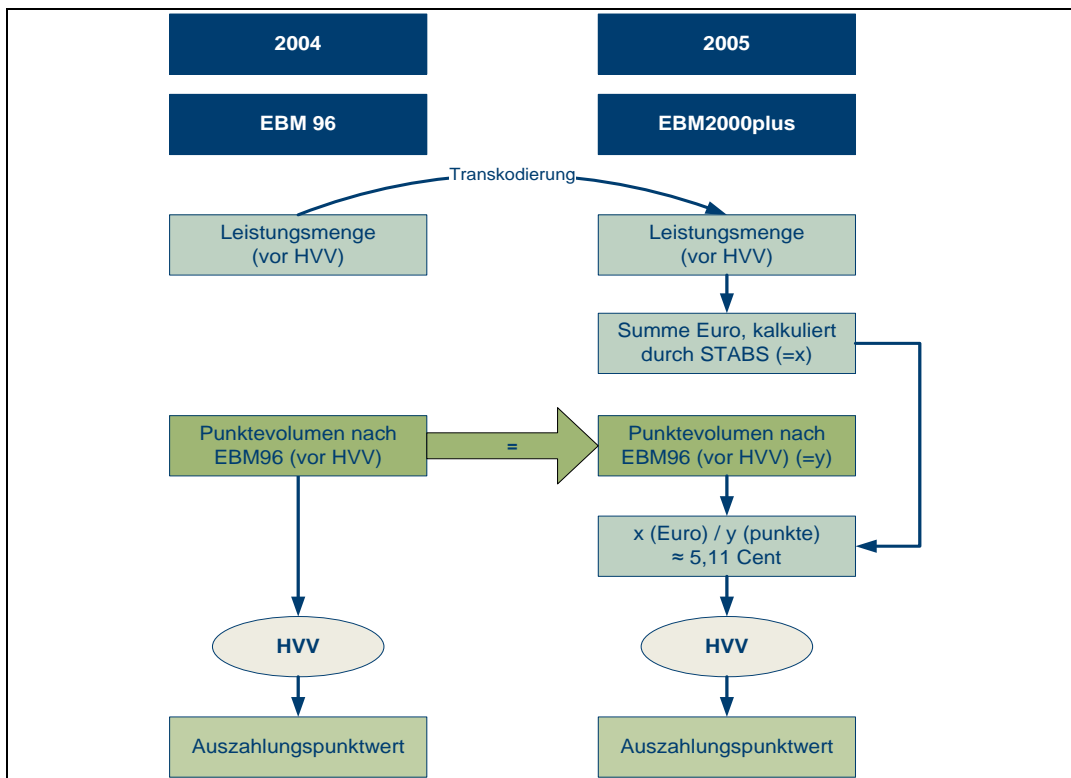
2004

2005

EBM 96

EBM2000plus

Transkodierung

Leistungsmenge (vor HVV)

Leistungsmenge (vor HVV)

Summe Euro, kalkuliert durch STABS (=x)

Punktevolumen nach EBM96 (vor HVV)

=

Punktevolumen nach EBM96 (vor HVV) (=y)

x (Euro) / y (punkte) ≈ 5,11 Cent

HVV

HVV

Auszahlungspunktwert

Auszahlungspunktwert